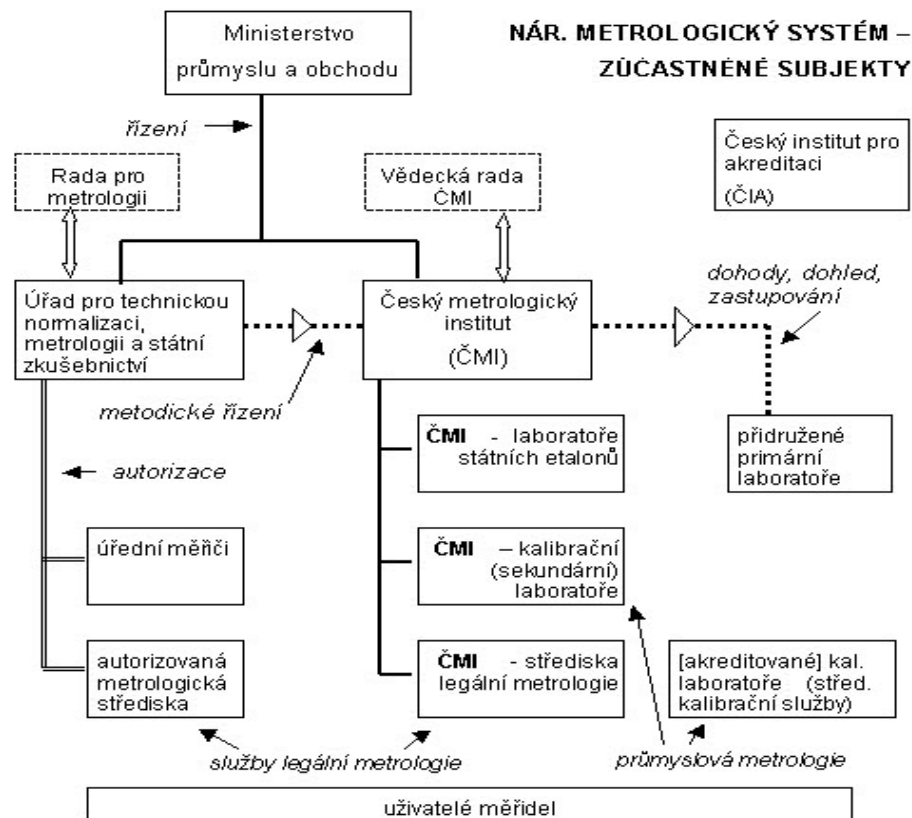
NÁR. METROLOGICKÝ SYSTÉM – ZÚČASTNĚNÉ SUBJEKTY

Ministerstvo průmyslu a obchodu

řízení

Český institut pro akreditaci (ČIA)

Rada pro metrologii

Vědecká rada ČMI

dohody, dohled, zastupování

Úřad pro technickou normalizaci, metrologii a státní zkušebnictví

Český metrologický institut (ČMI)

metodické řízení

ČMI - laboratoře státních etalonů

přidružené primární laboratoře

autorizace

úřední měřiči

ČMI – kalibrační (sekundární) laboratoře

autorizovaná metrologická střediska

ČMI - střediska legální metrologie

[akreditované] kal. laboratoře (střed. kalibrační služby)

služby legální metrologie

průmyslová metrologie

uživatelé měřidel